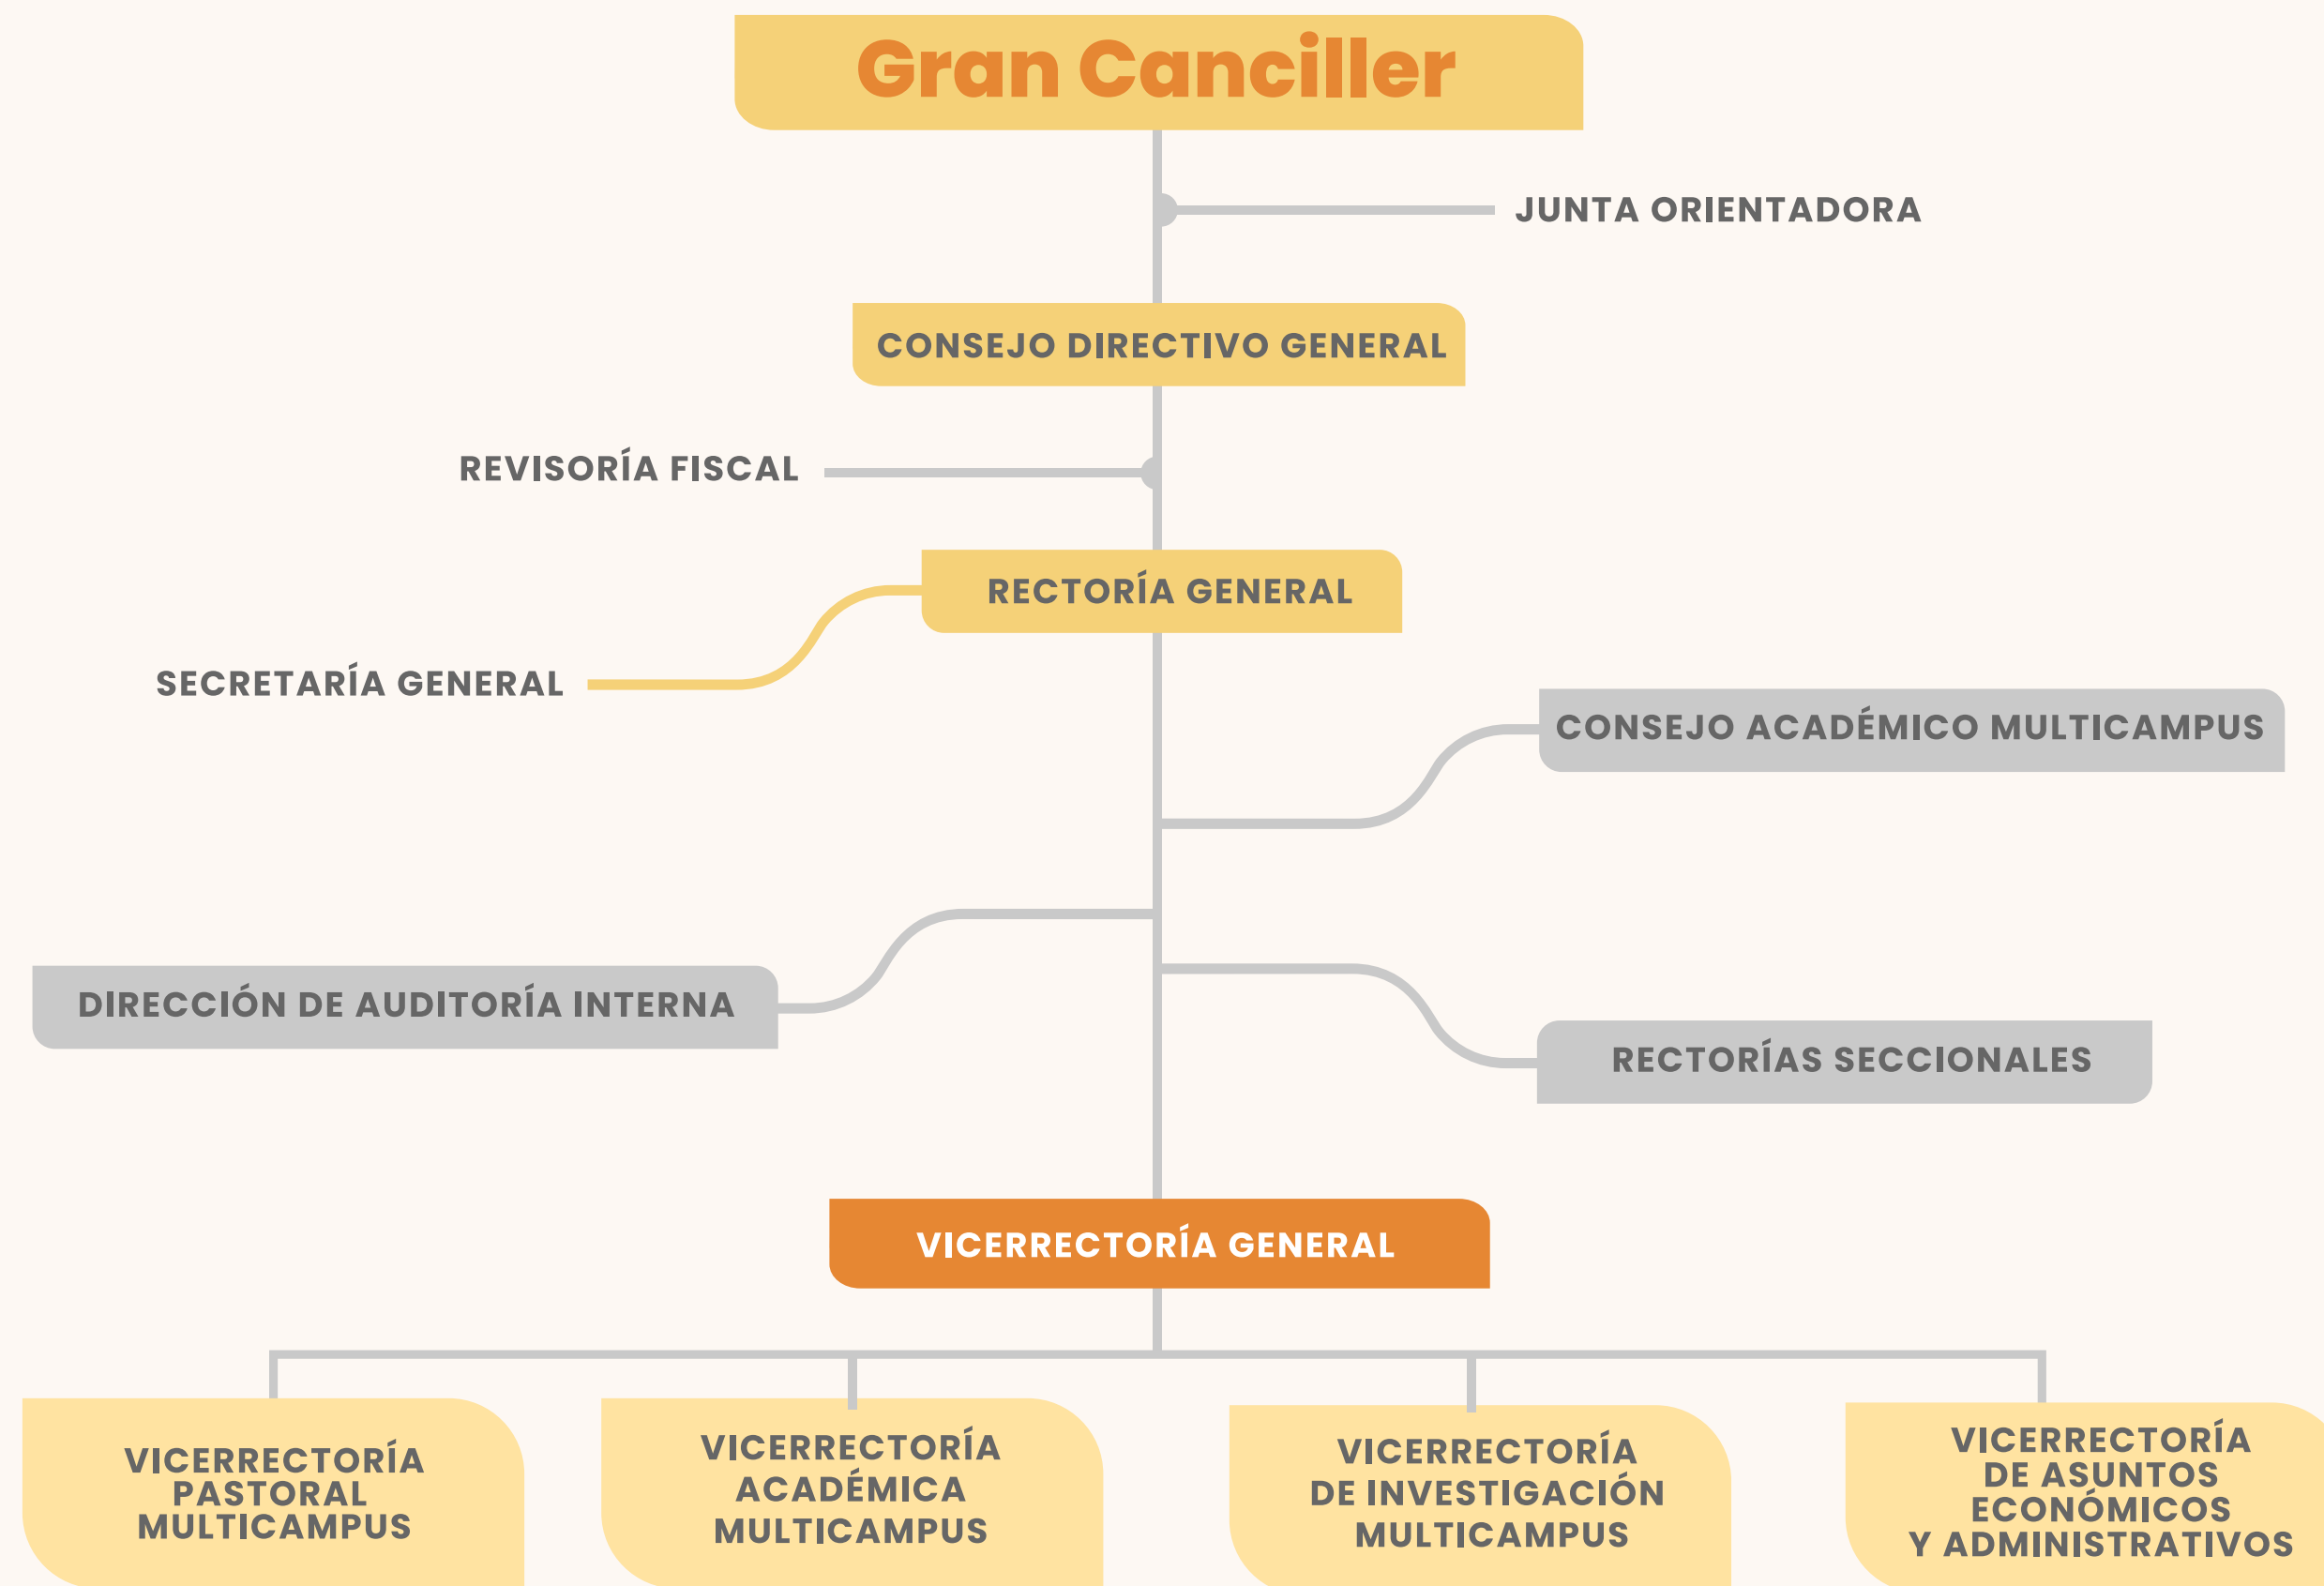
Gran Canciller

JUNTA ORIENTADORA

CONSEJO DIRECTIVO GENERAL

REVISORÍA FISCAL

RECTORÍA GENERAL

SECRETARÍA GENERAL

CONSEJO ACADÉMICO MULTICAMPUS

DIRECCIÓN DE AUDITORÍA INTERNA

RECTORÍAS SECCIONALES

VICERRECTORÍA GENERAL

VICERRECTORÍA PASTORAL MULTICAMPUS

VICERRECTORÍA ACADÉMICA MULTICAMPUS

VICERRECTORÍA DE INVESTIGACIÓN MULTICAMPUS

VICERRECTORÍA DE ASUNTOS ECONÓMICOS Y ADMINISTRATIVOS